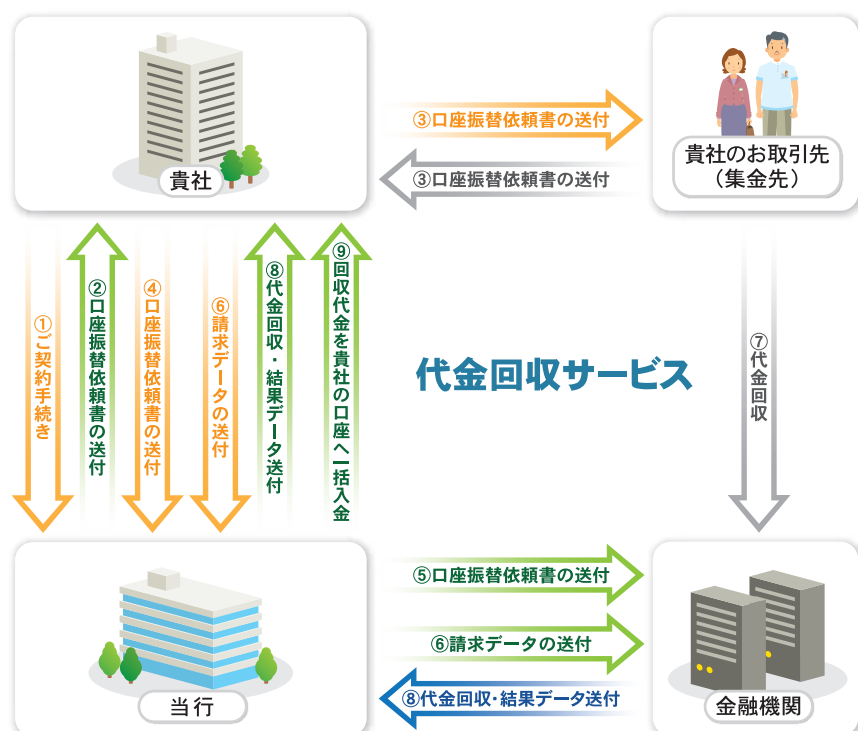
貴社

③口座振替依頼書の送付

③口座振替依頼書の送付

貴社のお取引先
（集金先）

①ご契約手続き

②口座振替依頼書の送付

④口座振替依頼書の送付

⑥請求データの送付

⑧代金回収・結果データ送付

⑨回収代金を貴社の口座へ一括入金

代金回収サービス

⑦代金回収

当行

⑤口座振替依頼書の送付

⑥請求データの送付

⑧代金回収・結果データ送付

金融機関